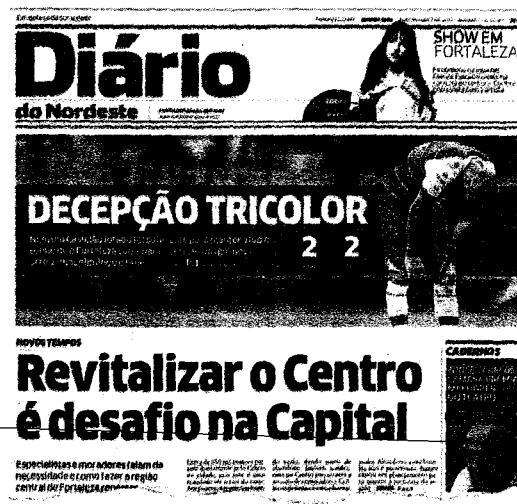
Diário
do Nordeste

SHOW EM
FORTALEZA

DECEPÇÃO TRICOLOR
2 2

NOVOS TEMPOS
Revitalizar o Centro é desafio na Capital

Especialistas e moradores falam da necessidade e como fazer a região central de Fortaleza renovar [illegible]

CADERNOS

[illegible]